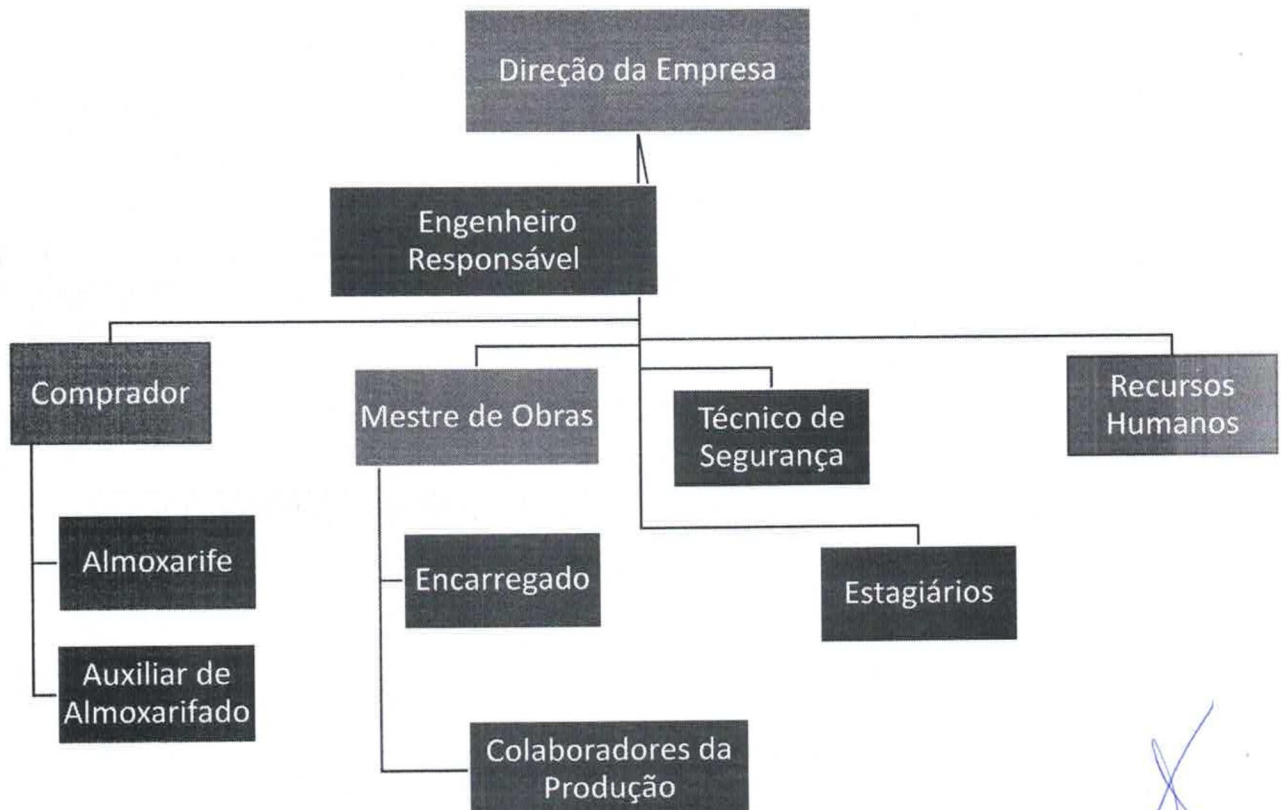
Direção da Empresa

Engenheiro Responsável

Comprador

Mestre de Obras

Técnico de Segurança

Recursos Humanos

Almoxarife

Auxiliar de Almoxarifado

Encarregado

Estagiários

Colaboradores da Produção